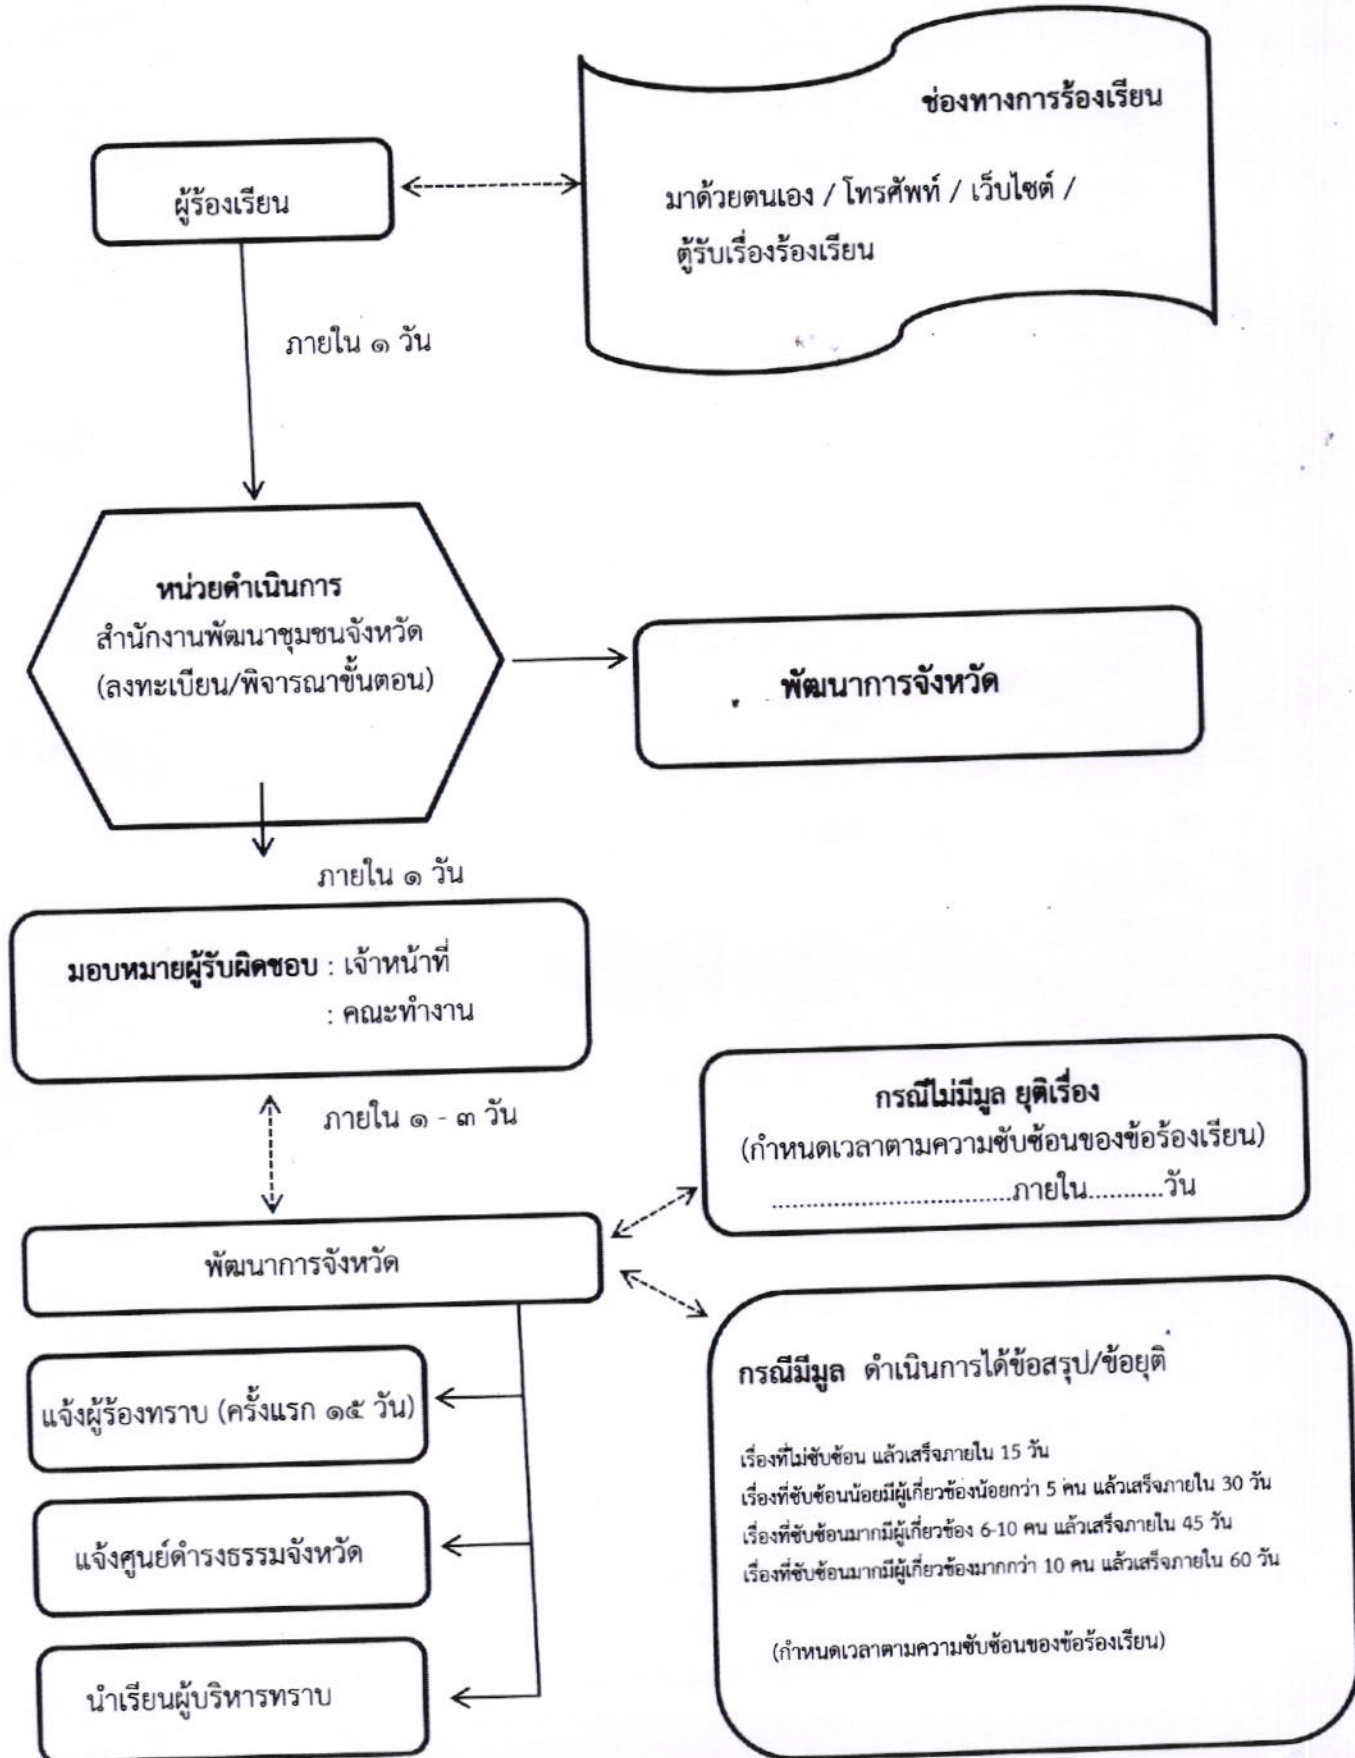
ช่องทางการร้องเรียน

มาด้วยตนเอง / โทรศัพท์ / เว็บไซต์ / ตู้รับเรื่องร้องเรียน

ผู้ร้องเรียน

ภายใน ๑ วัน

หน่วยดำเนินการ
สำนักงานพัฒนาชุมชนจังหวัด
(ลงทะเบียน/พิจารณาขั้นตอน)

พัฒนาการจังหวัด

ภายใน ๑ วัน

มอบหมายผู้รับผิดชอบ : เจ้าหน้าที่
: คณะทำงาน

ภายใน ๑ - ๓ วัน

กรณีไม่มีมูล ยุติเรื่อง
(กำหนดเวลาตามความซับซ้อนของข้อร้องเรียน)
..................................ภายใน...........วัน

พัฒนาการจังหวัด

กรณีมีมูล ดำเนินการได้ข้อสรุป/ข้อยุติ

เรื่องที่ไม่ซับซ้อน แล้วเสร็จภายใน 15 วัน
เรื่องที่ซับซ้อนน้อยมีผู้เกี่ยวข้องน้อยกว่า 5 คน แล้วเสร็จภายใน 30 วัน
เรื่องที่ซับซ้อนมากมีผู้เกี่ยวข้อง 6-10 คน แล้วเสร็จภายใน 45 วัน
เรื่องที่ซับซ้อนมากมีผู้เกี่ยวข้องมากกว่า 10 คน แล้วเสร็จภายใน 60 วัน

(กำหนดเวลาตามความซับซ้อนของข้อร้องเรียน)

แจ้งผู้ร้องทราบ (ครั้งแรก ๑๕ วัน)

แจ้งศูนย์ดำรงธรรมจังหวัด

นำเรียนผู้บริหารทราบ